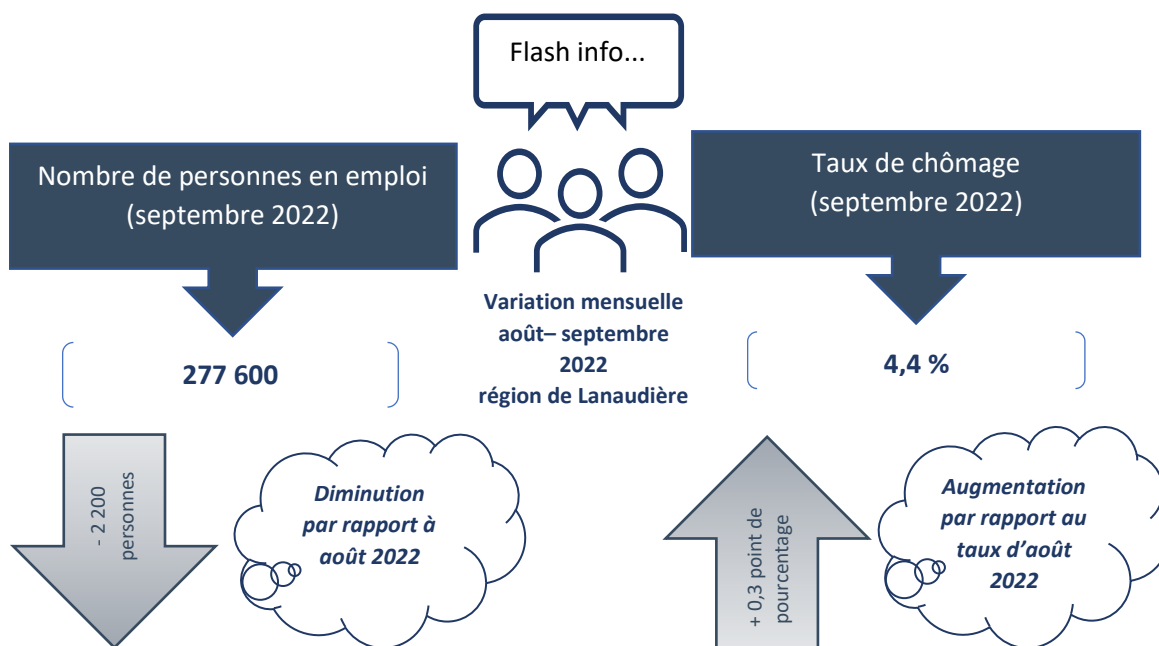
Flash info...

Nombre de personnes en emploi (septembre 2022)

277 600

- 2 200 personnes

Diminution par rapport à août 2022

Variation mensuelle août– septembre 2022 région de Lanaudière

Taux de chômage (septembre 2022)

4,4 %

+ 0,3 point de pourcentage

Augmentation par rapport au taux d'août 2022